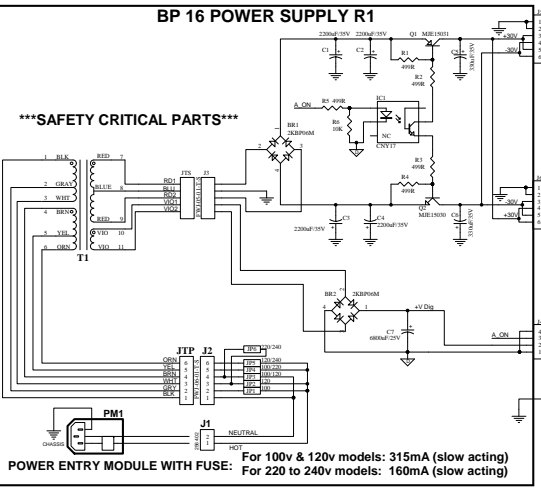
BP 16 POWER SUPPLY R1

***SAFETY CRITICAL PARTS***

2200uF/35V 2200uF/35V
C1 C2
Q1 MJE15031
R1 499R
R2 499R
C5 330uF/35V
+30V
-30V
A_ON
R5 499R
R6 10K
IC1
NC
CNY17
BR1 2KBP06M
R3 499R
R4 499R
Q2 MJE15030
C3 2200uF/35V
C4 2200uF/35V
C6 330uF/35V
-30V
+30V

1 BLK
2 GRAY
3 WHT
4 BRN
5 YEL
6 ORN
T1
RED 7
BLUE 8
RED 9
VIO 10
VIO 11
JTS
J3
RD1
BLU
RD2
VIO1
VIO2

BR2 2KBP06M
+V Dig
C7 6800uF/25V
A_ON

JTP J2
ORN
YEL
BRN
WHT
GRY
BLK
JP6 220/240
JP5 220/240
JP4 100/220
JP3 100/120
JP2 240
JP1 100

PM1
CHASSIS
J1
NEUTRAL
HOT

POWER ENTRY MODULE WITH FUSE:
For 100v & 120v models: 315mA (slow acting)
For 220 to 240v models: 160mA (slow acting)